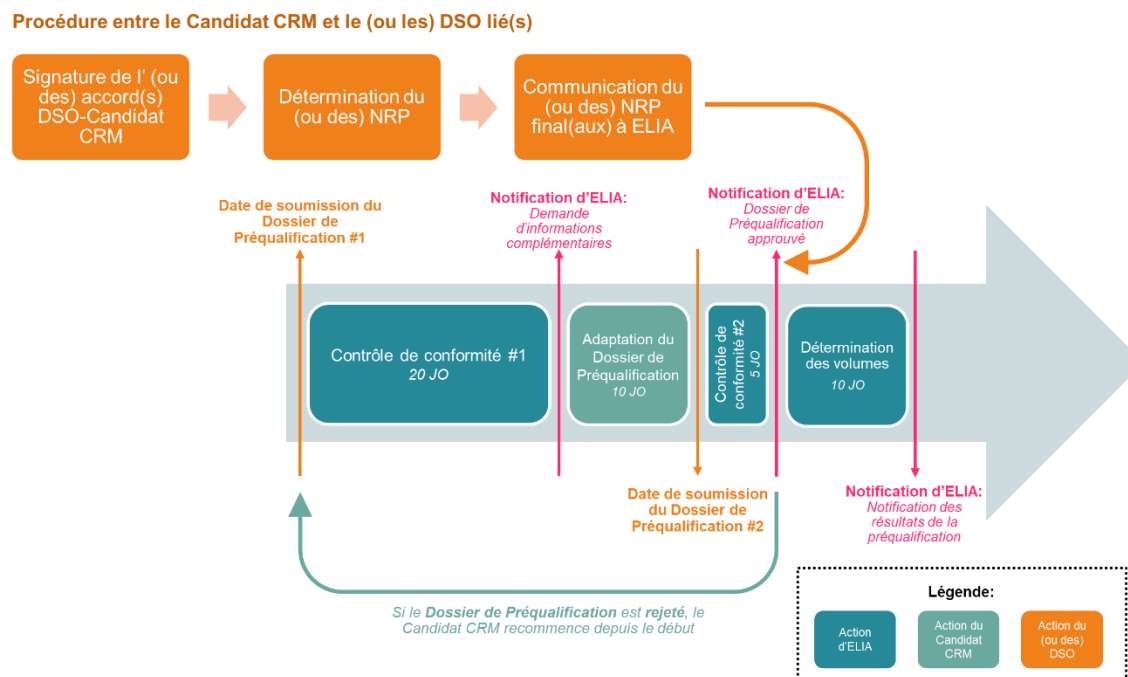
Procédure entre le Candidat CRM et le (ou les) DSO lié(s)

Signature de l' (ou des) accord(s) DSO-Candidat CRM

Détermination du (ou des) NRP

Communication du (ou des) NRP final(aux) à ELIA

Date de soumission du Dossier de Préqualification #1

Notification d'ELIA:
Demande d'informations complémentaires

Notification d'ELIA:
Dossier de Préqualification approuvé

Contrôle de conformité #1
20 JO

Adaptation du Dossier de Préqualification
10 JO

Contrôle de conformité #2
5 JO

Détermination des volumes
10 JO

Date de soumission du Dossier de Préqualification #2

Notification d'ELIA:
Notification des résultats de la préqualification

Si le Dossier de Préqualification est rejeté, le Candidat CRM recommence depuis le début

Légende:

Action d'ELIA

Action du Candidat CRM

Action du (ou des) DSO